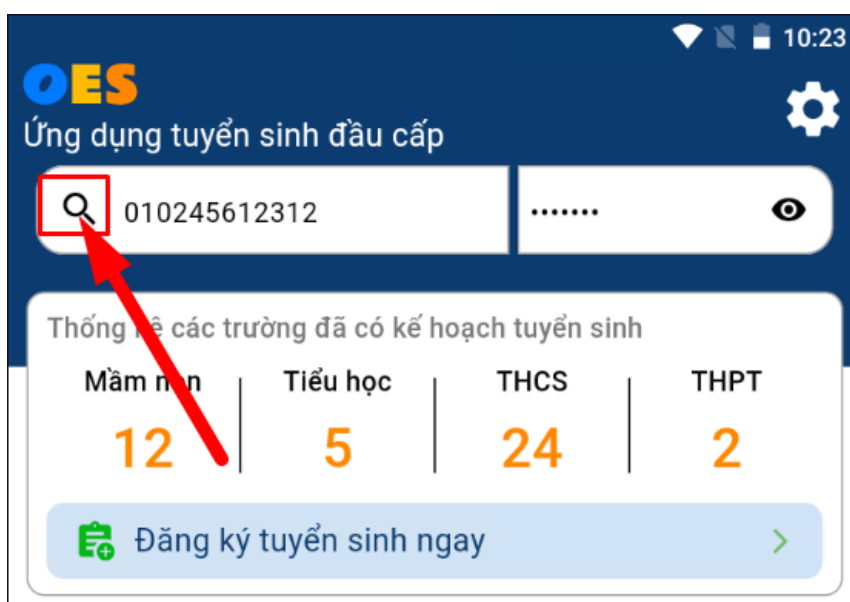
10:23

OES

Ứng dụng tuyển sinh đầu cấp

010245612312

•••••••

Thống kê các trường đã có kế hoạch tuyển sinh

| Mầm non | Tiểu học | THCS | THPT |
|---|---|---|---|
| 12 | 5 | 24 | 2 |

Đăng ký tuyển sinh ngay